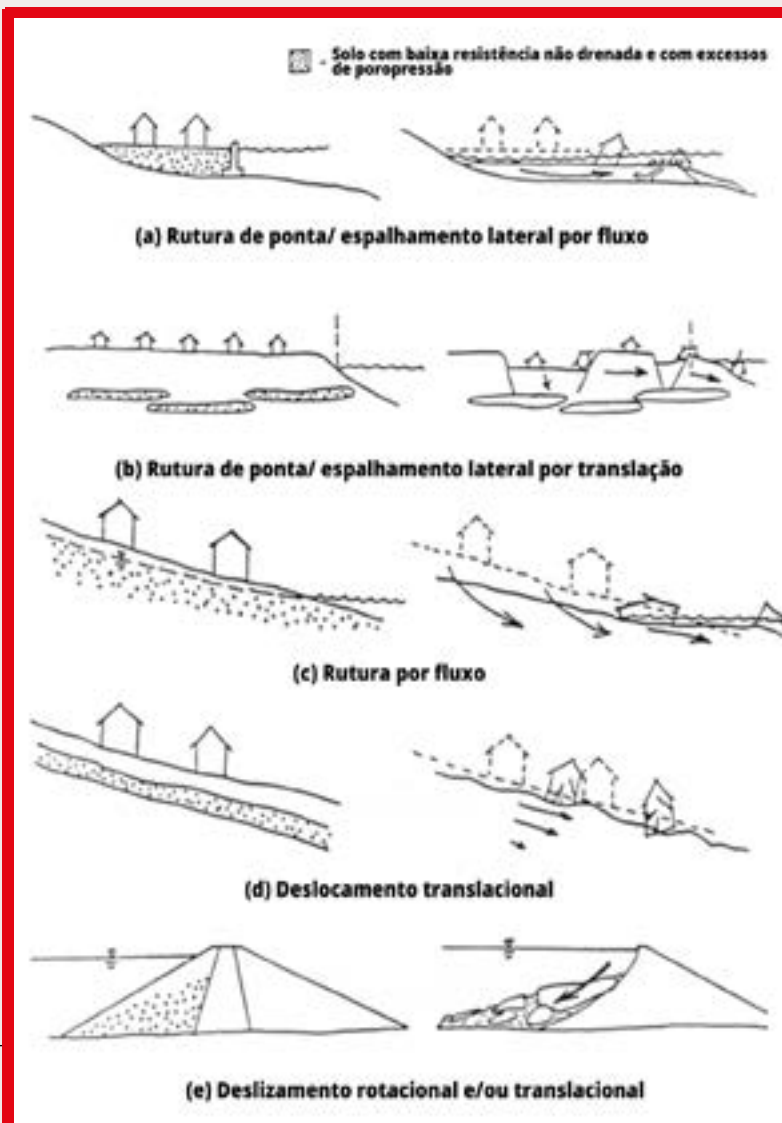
- Solo com baixa resistência não drenada e com excessos de poropressão

(a) Rutura de ponta/ espalhamento lateral por fluxo

(b) Rutura de ponta/ espalhamento lateral por translação

(c) Rutura por fluxo

(d) Deslocamento translacional

(e) Deslizamento rotacional e/ou translacional